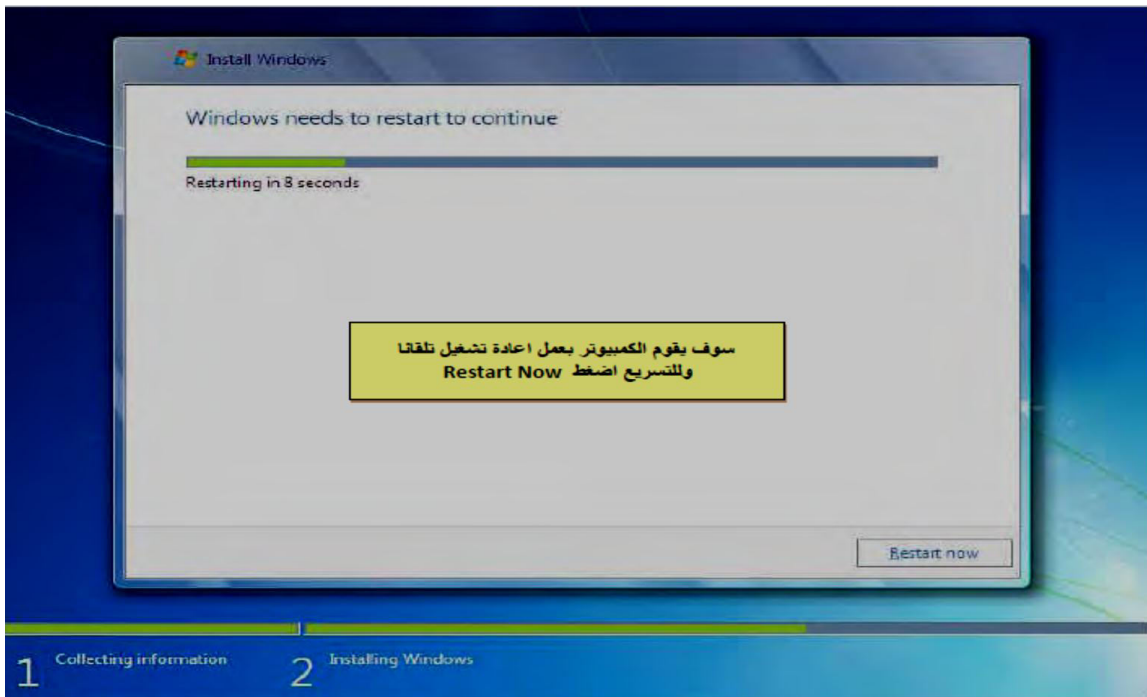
Install Windows

Windows needs to restart to continue

Restarting in 8 seconds

سوف يقوم الكمبيوتر بعمل اعادة تشغيل تلقائا وللتسريع اضغط Restart Now

Restart now

1 Collecting information

2 Installing Windows